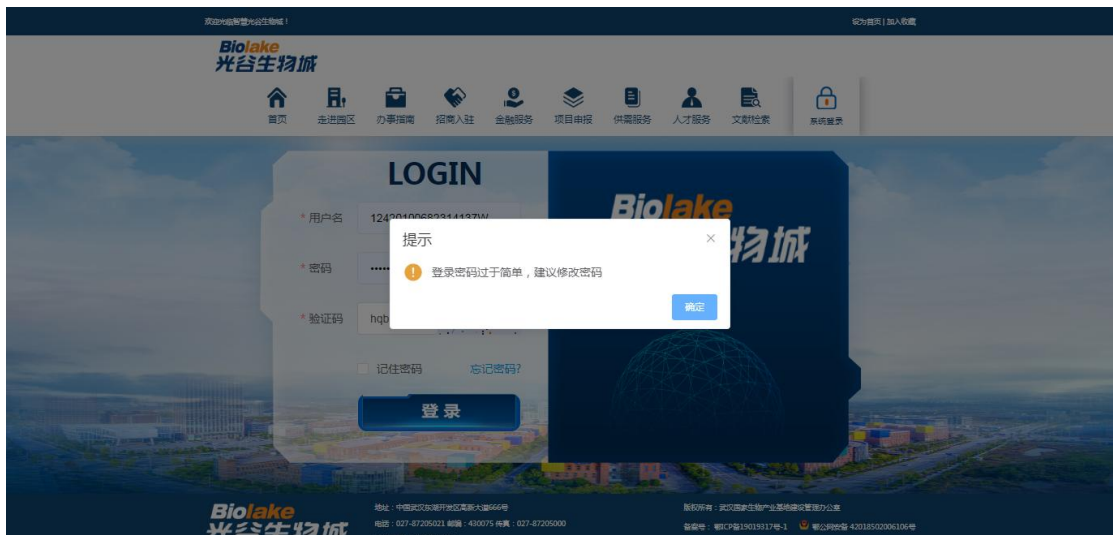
欢迎光临智慧光谷生物城！

设为首页 | 加入收藏

Biolake
光谷生物城

首页
走进园区
办事指南
招商入驻
金融服务
项目申报
供需服务
人才服务
文献检索
系统登录

LOGIN

* 用户名 12420100682314137W

* 密码 •••••

* 验证码 hqb

记住密码 忘记密码?

登 录

Biolake
光谷生物城

提示

×

登录密码过于简单，建议修改密码

确定

Biolake
光谷生物城

地址：中国武汉东湖开发区高新大道666号
电话：027-87205021 邮编：430075 传真：027-87205000

版权所有：武汉国家生物产业基地建设管理办公室
备案号：鄂ICP备19019317号-1 鄂公网安备 42018502006106号